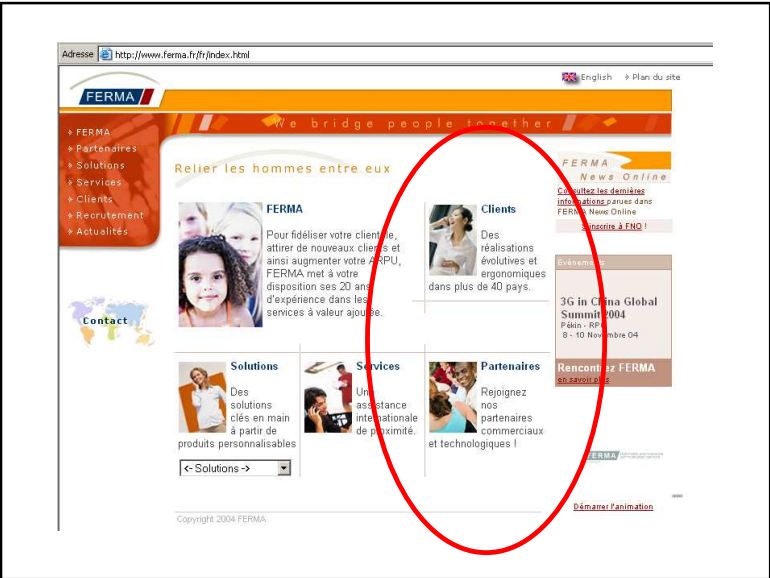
Adresse http://www.ferma.fr/fr/index.html

English Plan du site

FERMA

We bridge people together

FERMA
Partenaires
Solutions
Services
Clients
Recrutement
Actualités

Relier les hommes entre eux

FERMA

Pour fidéliser votre clientèle, attirer de nouveaux clients et ainsi augmenter votre ARPU, FERMA met à votre disposition ses 20 ans d'expérience dans les services à valeur ajoutée.

Clients

Des réalisations évolutives et ergonomiques dans plus de 40 pays.

Contact

Solutions

Des solutions clés en main à partir de produits personnalisables

<- Solutions ->

Services

Une assistance internationale de proximité.

Partenaires

Rejoignez nos partenaires commerciaux et technologiques !

FERMA News Online

Consultez les dernières informations parues dans FERMA News Online

Souscrire à FNO !

Evénement

3G in China Global Summit 2004
Pékin - RPC
8 - 10 Novembre 04

Rencontrez FERMA
en savoir plus

FERMA

Démarrer l'animation

Copyright 2004 FERMA